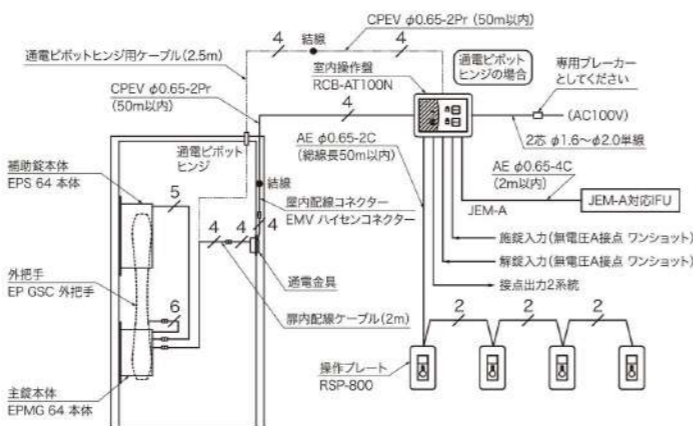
CPEV $\phi$0.65-2Pr (50m以内)

4 結線 4

通電ピボットヒンジ用ケーブル(2.5m)

通電ピボットヒンジの場合

専用ブレーカーとしてください

室内操作盤 RCB-AT100N

CPEV $\phi$0.65-2Pr (50m以内)

4

(AC100V)

2芯 $\phi$1.6～$\phi$2.0単線

通電ピボットヒンジ

AE $\phi$0.65-2C (総線長50m以内)

AE $\phi$0.65-4C (2m以内)

補助錠本体 EPS 64 本体

5

結線

屋内配線コネクター EMV ハイセンコネクター

JEM-A

JEM-A対応IFU

施錠入力(無電圧A接点 ワンショット)

解錠入力(無電圧A接点 ワンショット)

4 4 4

外把手 EP GSC 外把手

通電金具

接点出力2系統

6

扉内配線ケーブル(2m)

2 2 2

操作プレート RSP-800

主錠本体 EPMG 64 本体